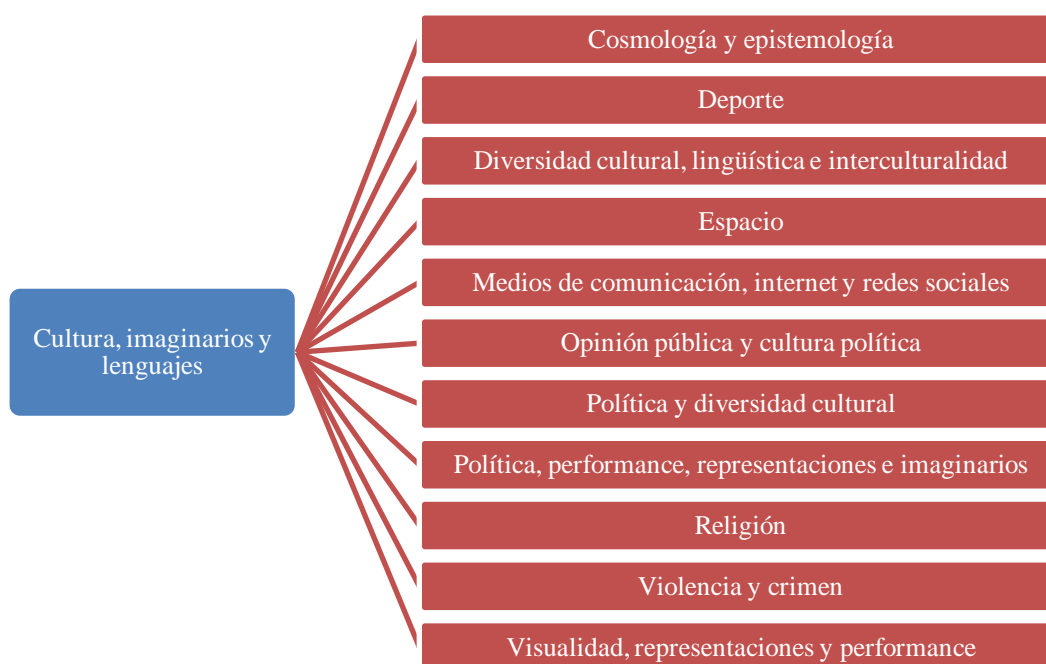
Cultura, imaginarios y lenguajes

Cosmología y epistemología

Deporte

Diversidad cultural, lingüística e interculturalidad

Espacio

Medios de comunicación, internet y redes sociales

Opinión pública y cultura política

Política y diversidad cultural

Política, performance, representaciones e imaginarios

Religión

Violencia y crimen

Visualidad, representaciones y performance